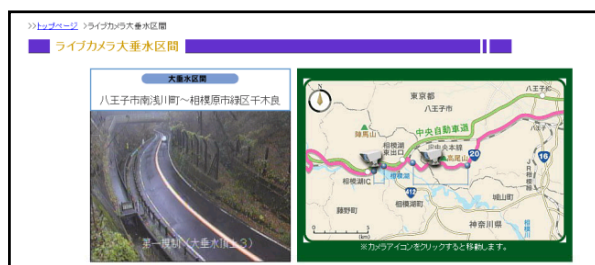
>>トップページ >ライブカメラ大垂水区間

ライブカメラ大垂水区間

大垂水区間

八王子市南浅川町～相模原市緑区千木良

第一展望（大垂水IL-3）

N

東京都

八王子市

八王子JCT

中央自動車道

陣馬山

相模湖東出口

相模湖IC

高尾山

相模原市

412

相模湖町

城山町

藤野町

神奈川県

20

16

JR横浜線

※カメラアイコンをクリックすると移動します。